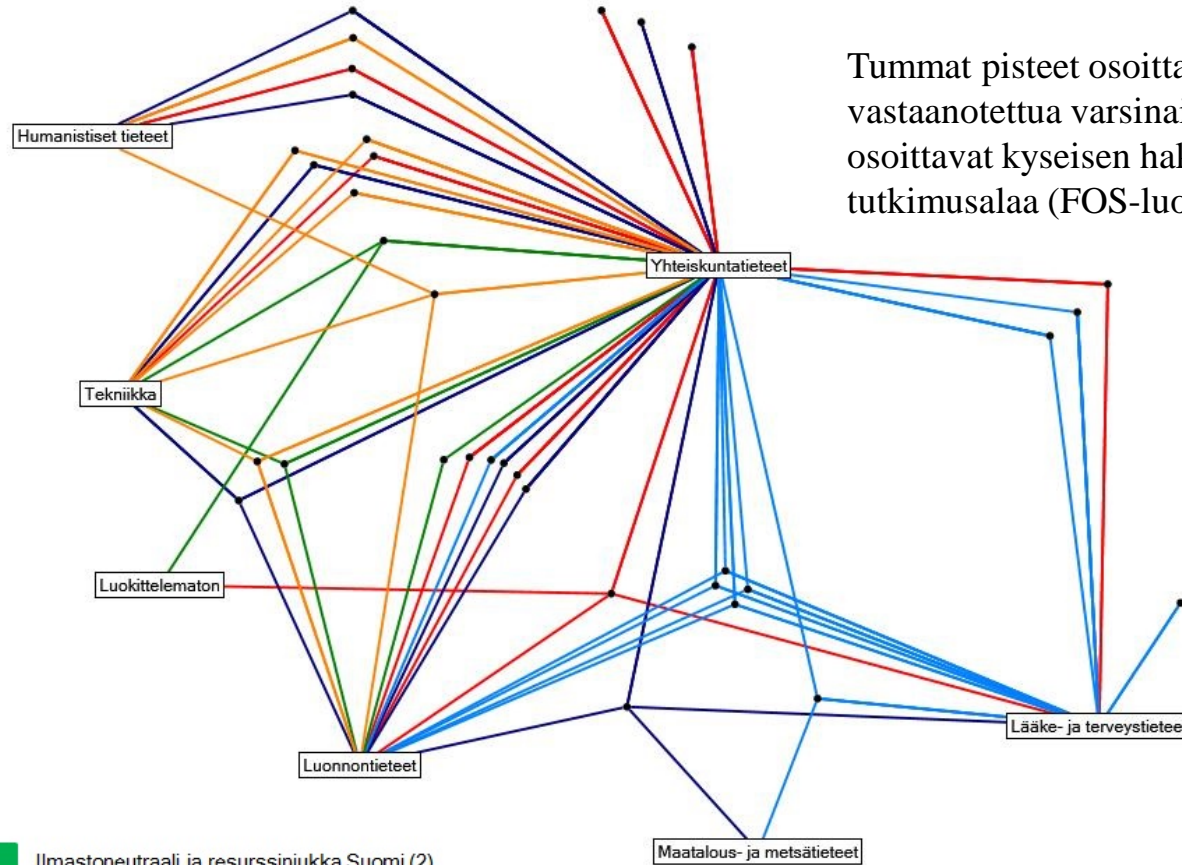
Tummat pisteet osoitta vastaanotettua varsinai osoittavat kyseisen hal tutkimusalaa (FOS-luo

Humanistiset tieteet

Yhteiskuntatieteet

Tekniikka

Luokittelematon

Lääke- ja terveystietee

Luonnontieteet

Maatalous- ja metsätieteet

Ilmastoneutraali ja resurssiniukka Suomi (2)